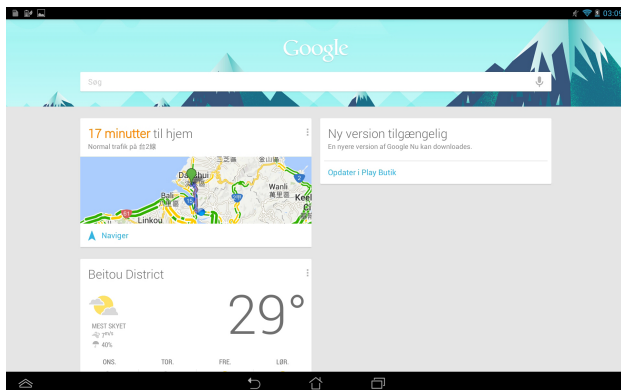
03:05

Google

Søg

17 minutter til hjem
Normal trafik på 台2線

金山
Danshui
Wanli
Keel
Linkou

Naviger

Ny version tilgængelig
En nyere version af Google Nu kan downloades.

Opdater i Play Butik

Beitou District

29°

MEST SKYET
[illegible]
40%

ONS. TOR. FRE. LØR.